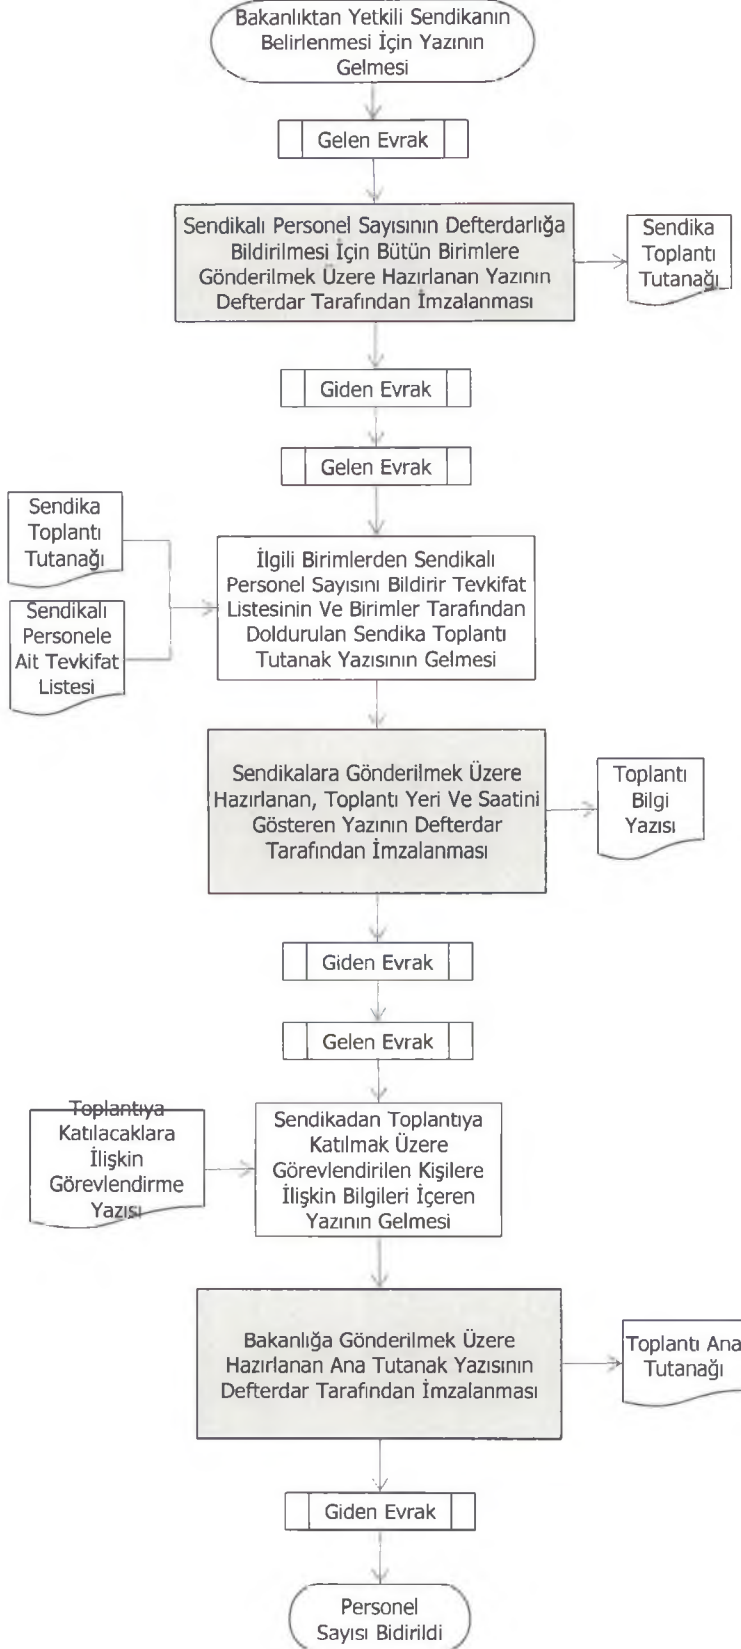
Bakanlıktan Yetkili Sendikanın Belirlenmesi İçin Yazının Gelmesi

Gelen Evrak

Sendikalı Personel Sayısının Defterdarlığa Bildirilmesi İçin Bütün Birimlere Gönderilmek Üzere Hazırlanan Yazının Defterdar Tarafından İmzalanması

Sendika Toplantı Tutanağı

Giden Evrak

Gelen Evrak

Sendika Toplantı Tutanağı

Sendikalı Personele Ait Tevkifat Listesi

İlgili Birimlerden Sendikalı Personel Sayısını Bildirir Tevkifat Listesinin Ve Birimler Tarafından Doldurulan Sendika Toplantı Tutanak Yazısının Gelmesi

Sendikalara Gönderilmek Üzere Hazırlanan, Toplantı Yeri Ve Saatini Gösteren Yazının Defterdar Tarafından İmzalanması

Toplantı Bilgi Yazısı

Giden Evrak

Gelen Evrak

Toplantıya Katılacaklara İlişkin Görevlendirme Yazısı

Sendikadan Toplantıya Katılmak Üzere Görevlendirilen Kişilere İlişkin Bilgileri İçeren Yazının Gelmesi

Bakanlığa Gönderilmek Üzere Hazırlanan Ana Tutanak Yazısının Defterdar Tarafından İmzalanması

Toplantı Ana Tutanağı

Giden Evrak

Personel Sayısı Bidirildi